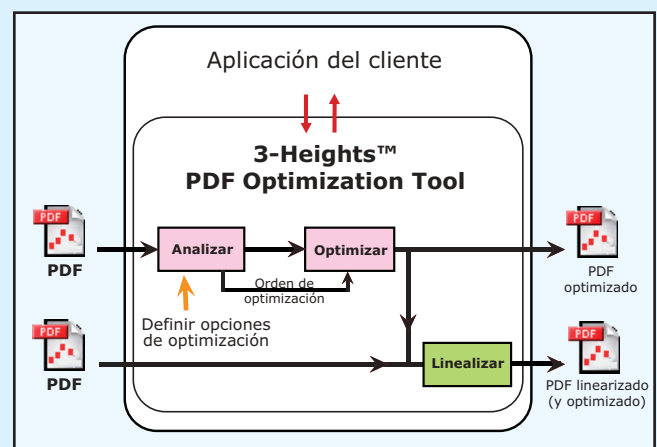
Aplicación del cliente

3-Heights™
PDF Optimization Tool

PDF
PDF

Analizar

Optimizar

Orden de optimización

Definir opciones de optimización

PDF
PDF

PDF
PDF optimizado

Linealizar

PDF
PDF linearizado (y optimizado)